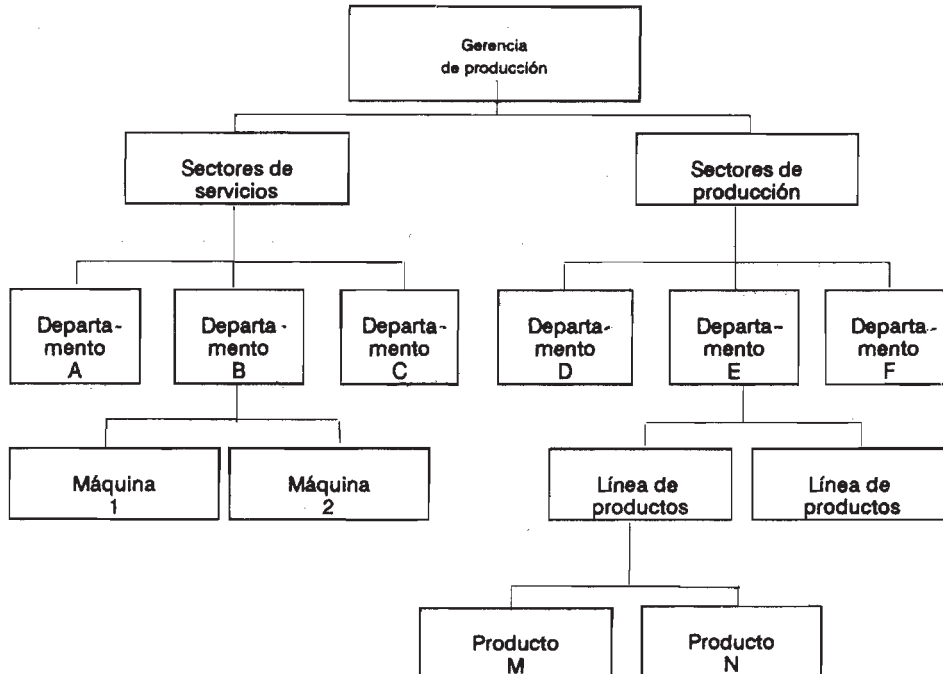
Gerencia de producción

Sectores de servicios

Sectores de producción

Departamento A

Departamento B

Departamento C

Departamento D

Departamento E

Departamento F

Máquina 1

Máquina 2

Línea de productos

Línea de productos

Producto M

Producto N